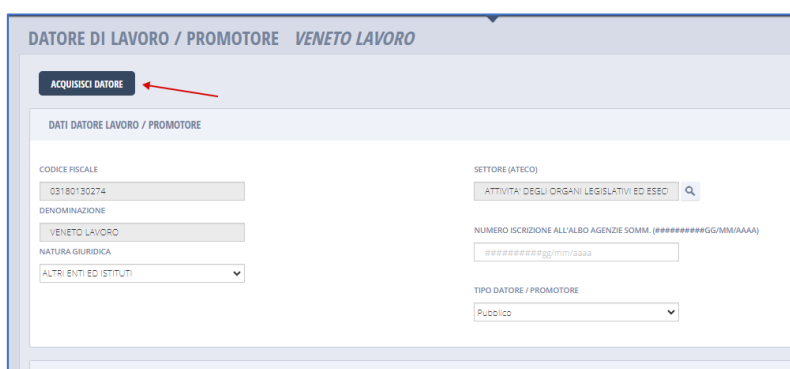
DATORE DI LAVORO / PROMOTORE *VENETO LAVORO*

ACQUISISCI DATORE

DATI DATORE LAVORO / PROMOTORE

CODICE FISCALE

03180130274

DENOMINAZIONE

VENETO LAVORO

NATURA GIURIDICA

ALTRI ENTI ED ISTITUTI

SETTORE (ATECO)

ATTIVITA' DEGLI ORGANI LEGISLATIVI ED ESECI

NUMERO ISCRIZIONE ALL'ALBO AGENZIE SOMM. (##########GG/MM/AAAA)

##########gg/mm/aaaa

TIPO DATORE / PROMOTORE

Pubblico